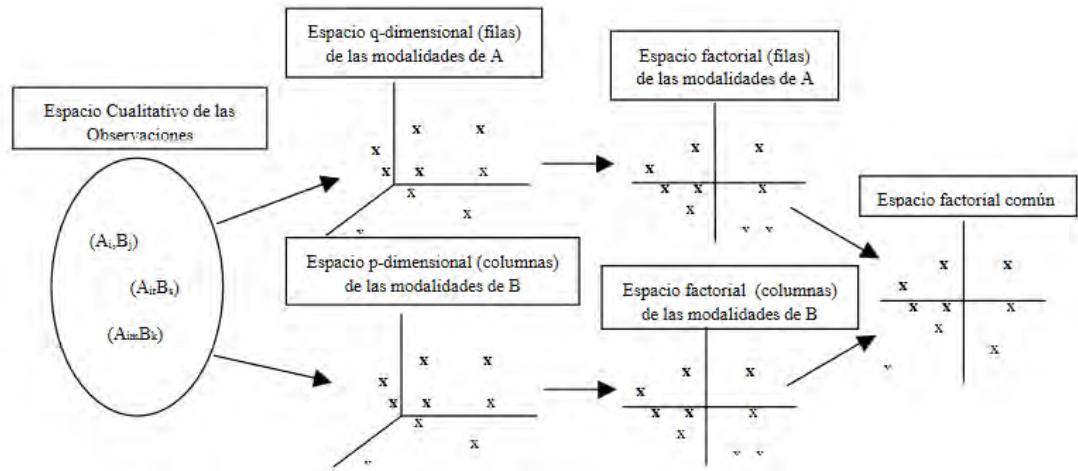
Espacio q-dimensional (filas) de las modalidades de A

Espacio factorial (filas) de las modalidades de A

Espacio Cualitativo de las Observaciones

$(A_i,B_j)$

$(A_{ii},B_s)$

$(A_{im},B_k)$

x x
x
x x x
x
x

x x
x
x x x
x

Espacio factorial común

x x
x
x x x
x
x

Espacio p-dimensional (columnas) de las modalidades de B

Espacio factorial (columnas) de las modalidades de B

x x
x
x x x
x
x

x x
x
x x x
x